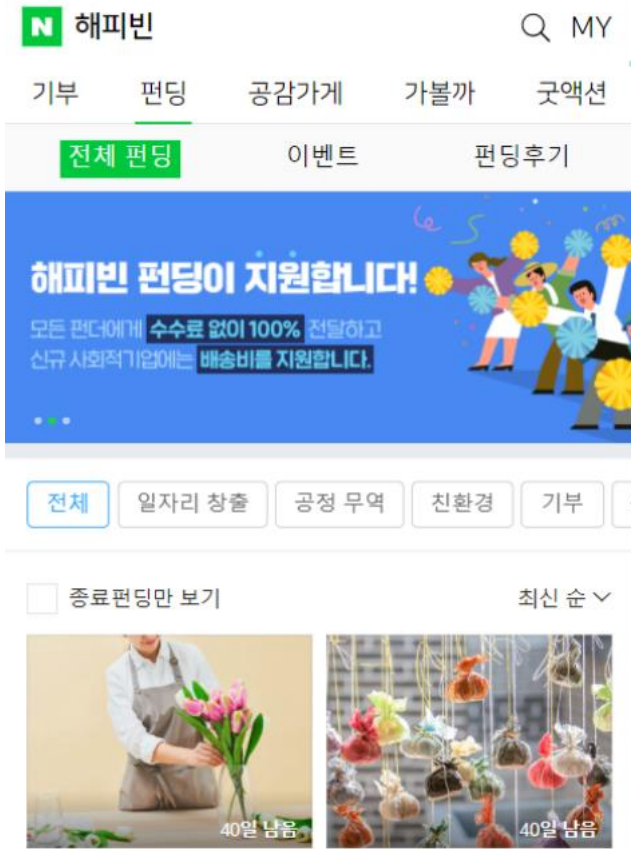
N 해피빈 MY

기부 펀딩 공감가게 가볼까 굿액션

전체 펀딩 이벤트 펀딩후기

해피빈 펀딩이 지원합니다!

모든 펀더에게 수수료 없이 100% 전달하고
신규 사회적기업에는 배송비를 지원합니다.

전체 일자리 창출 공정 무역 친환경 기부

종료펀딩만 보기 최신 순

40일 남음

40일 남음